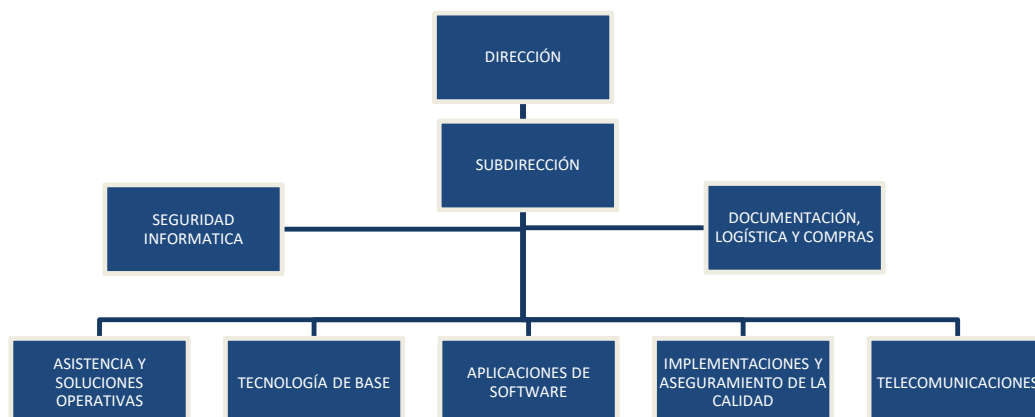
DIRECCIÓN

SUBDIRECCIÓN

SEGURIDAD INFORMATICA

DOCUMENTACIÓN, LOGÍSTICA Y COMPRAS

ASISTENCIA Y SOLUCIONES OPERATIVAS

TECNOLOGÍA DE BASE

APLICACIONES DE SOFTWARE

IMPLEMENTACIONES Y ASEGURAMIENTO DE LA CALIDAD

TELECOMUNICACIONES